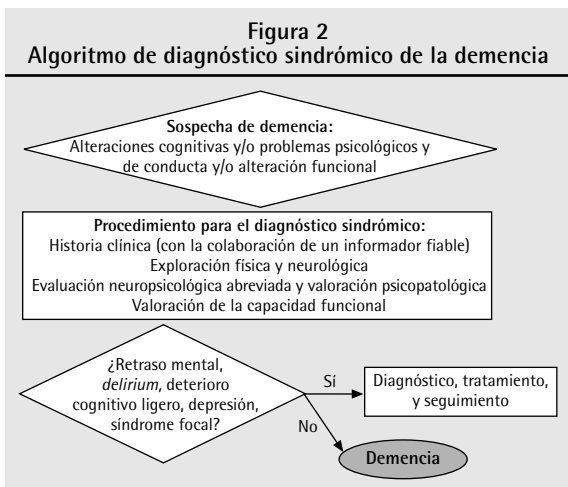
Figura 2
Algoritmo de diagnóstico sindrómico de la demencia

Sospecha de demencia:
Alteraciones cognitivas y/o problemas psicológicos y de conducta y/o alteración funcional

Procedimiento para el diagnóstico sindrómico:
Historia clínica (con la colaboración de un informador fiable)
Exploración física y neurológica
Evaluación neuropsicológica abreviada y valoración psicopatológica
Valoración de la capacidad funcional

¿Retraso mental, delirium, deterioro cognitivo ligero, depresión, síndrome focal?

Sí

Diagnóstico, tratamiento, y seguimiento

No

Demencia